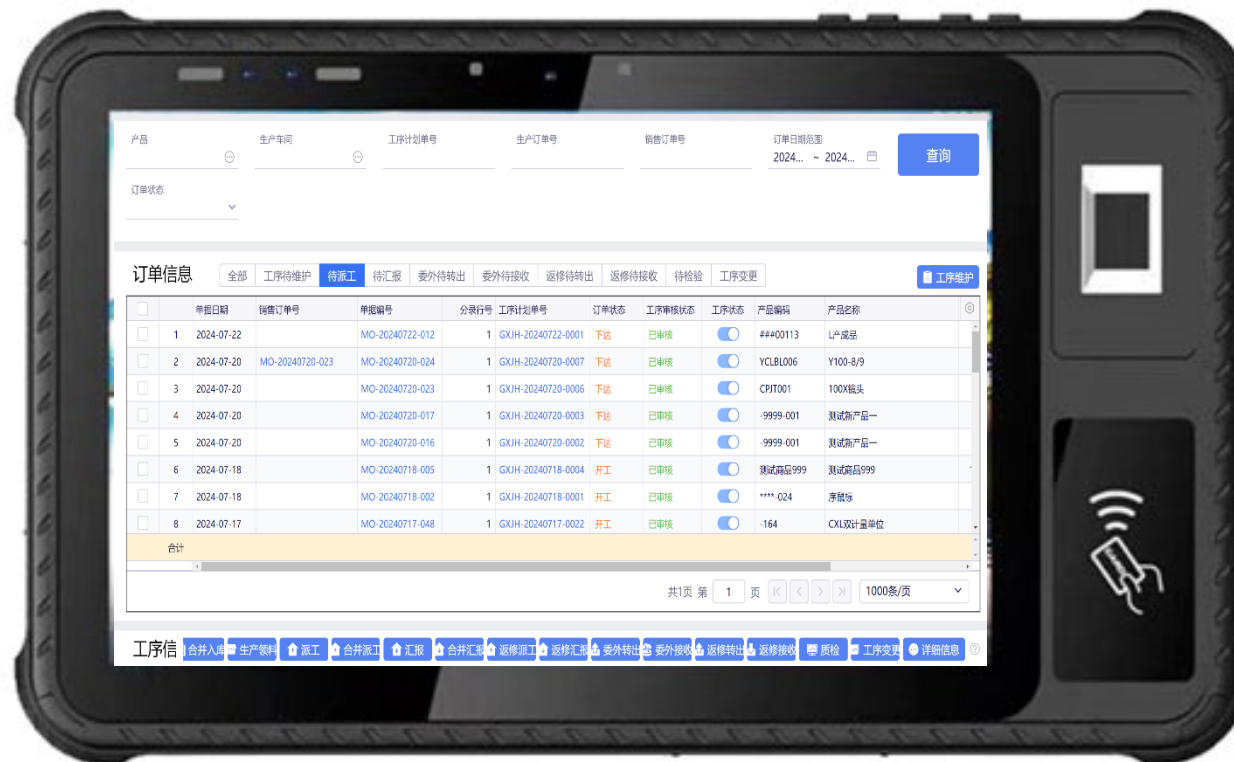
产品 生产车间 工序计划单号 生产订单号 销售订单号 订单日期范围 2024... ~ 2024...

查询

订单状态

订单信息

全部 | 工序待维护 | 待派工 | 待汇报 | 委外待转出 | 委外待接收 | 返修待转出 | 返修待接收 | 待检验 | 工序变更

工序维护

| | 单据日期 | 销售订单号 | 单据编号 | 分录行号 | 工序计划单号 | 订单状态 | 工序审核状态 | 工序状态 | 产品编码 | 产品名称 |
|---|---|---|---|---|---|---|---|---|---|---|
| 1 | 2024-07-22 | | MO-20240722-012 | 1 | GXJH-20240722-0001 | 下达 | 已审核 | | ###00113 | L产成品 |
| 2 | 2024-07-20 | MO-20240720-023 | MO-20240720-024 | 1 | GXJH-20240720-0007 | 下达 | 已审核 | | YCLBL006 | Y100-8/9 |
| 3 | 2024-07-20 | | MO-20240720-023 | 1 | GXJH-20240720-0006 | 下达 | 已审核 | | CPJT001 | 100X镜头 |
| 4 | 2024-07-20 | | MO-20240720-017 | 1 | GXJH-20240720-0003 | 下达 | 已审核 | | -9999-001 | 测试新产品一 |
| 5 | 2024-07-20 | | MO-20240720-016 | 1 | GXJH-20240720-0002 | 下达 | 已审核 | | -9999-001 | 测试新产品一 |
| 6 | 2024-07-18 | | MO-20240718-005 | 1 | GXJH-20240718-0004 | 开工 | 已审核 | | 测试商品999 | 测试商品999 |
| 7 | 2024-07-18 | | MO-20240718-002 | 1 | GXJH-20240718-0001 | 开工 | 已审核 | | ****-024 | 序赋 |
| 8 | 2024-07-17 | | MO-20240717-048 | 1 | GXJH-20240717-0022 | 开工 | 已审核 | | -164 | CXL双计量单位 |
| | 合计 | | | | | | | | | |

共1页 第 1 页 1000条/页

工序信 合并入库 生产领料 派工 合并派工 汇报 合并汇报 返修派工 返修汇报 委外转出 委外接收 返修转出 返修接收 质检 工序变更 详细信息